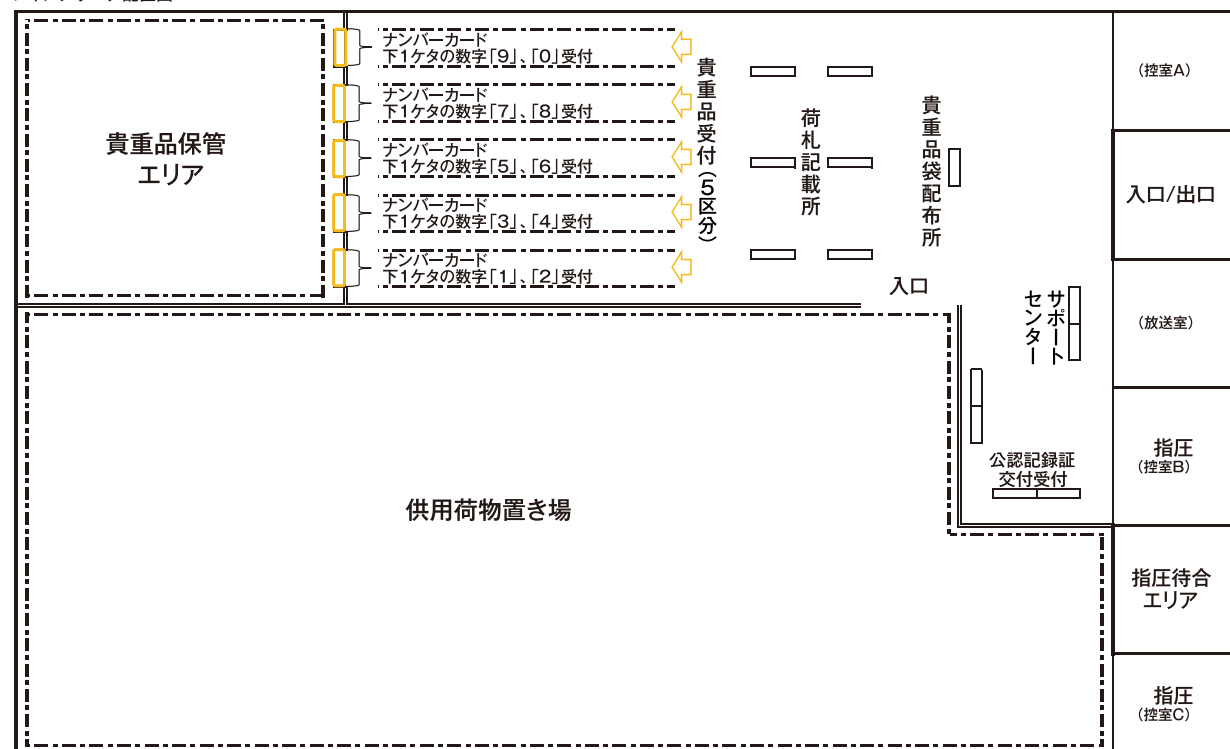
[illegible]

貴重品保管
エリア

ナンバーカード
下1ケタの数字「9」、「0」受付

ナンバーカード
下1ケタの数字「7」、「8」受付

ナンバーカード
下1ケタの数字「5」、「6」受付

ナンバーカード
下1ケタの数字「3」、「4」受付

ナンバーカード
下1ケタの数字「1」、「2」受付

貴重品受付（5区分）

荷札記載所

貴重品袋配布所

入口

サポートセンター

公認記録証
交付受付

供用荷物置き場

（控室A）

入口/出口

（放送室）

指圧
（控室B）

指圧待合
エリア

指圧
（控室C）